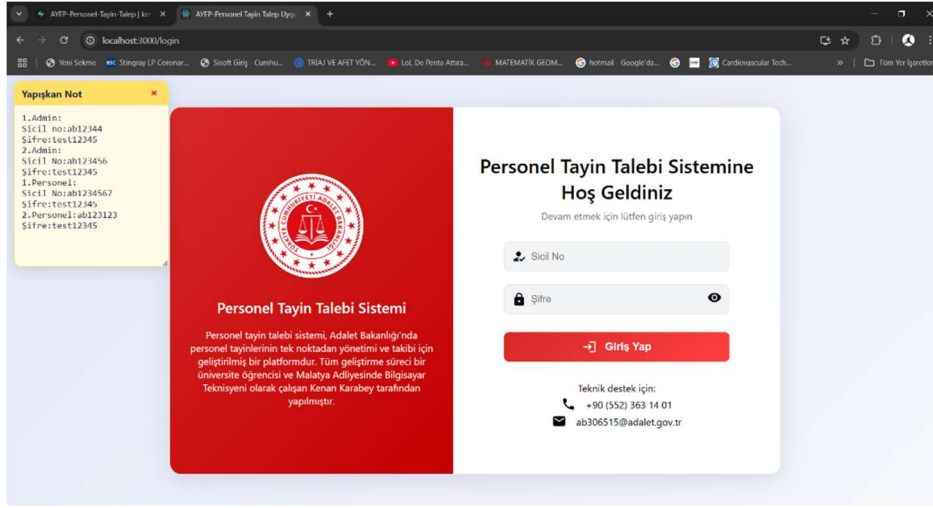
AYEP-Personel-Tayin-Talep | ke
AYEP-Personel Tayin Talep Uyg
localhost:3000/login
Yeni Sekme
Stingray LP Coronar...
Sisoft Giriş - Cumhu...
TRİAJ VE AFET YÖN...
LoL De Penta Atma...
MATEMATİK GEOM...
hotmail - Google'da...
Cardiovascular Tech...
Tüm Yer İşaretleri

Yapışkan Not
1.Admin:
Sicil no:ab12344
Şifre:test12345
2.Admin:
Sicil No:ab123456
Şifre:test12345
1.Personel:
Sicil No:ab1234567
Şifre:test12345
2.Personel:ab123123
Şifre:test12345

TÜRKİYE CUMHURİYETİ ADALET BAKANLIĞI

Personel Tayin Talebi Sistemi

Personel tayin talebi sistemi, Adalet Bakanlığı'nda personel tayinlerinin tek noktadan yönetimi ve takibi için geliştirilmiş bir platformdur. Tüm geliştirme süreci bir üniversite öğrencisi ve Malatya Adliyesinde Bilgisayar Teknisyeni olarak çalışan Kenan Karabey tarafından yapılmıştır.

Personel Tayin Talebi Sistemine Hoş Geldiniz

Devam etmek için lütfen giriş yapın

Sicil No

Şifre

Giriş Yap

Teknik destek için:
+90 (552) 363 14 01
ab306515@adalet.gov.tr